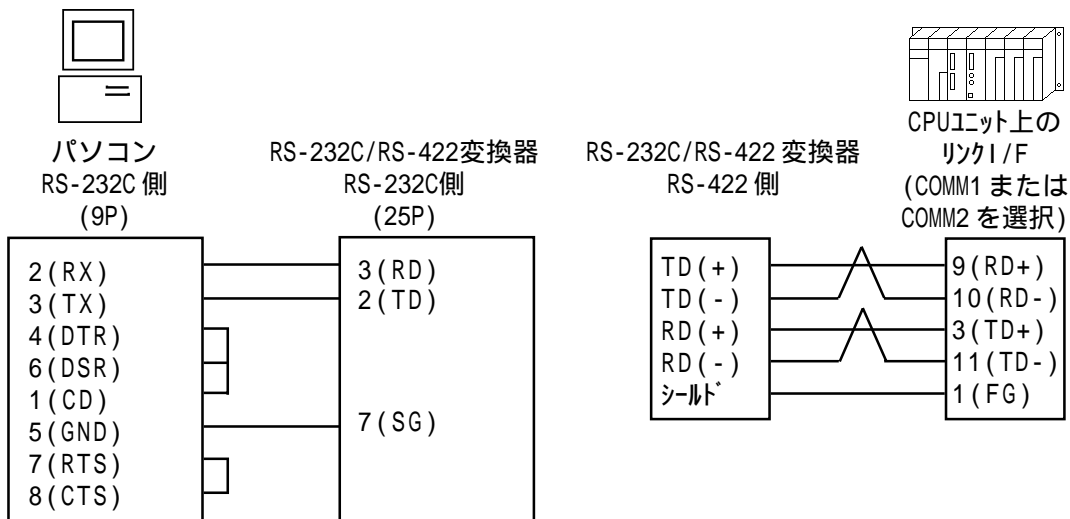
パソコン
RS-232C 側
(9P)

2(RX)
3(TX)
4(DTR)
6(DSR)
1(CD)
5(GND)
7(RTS)
8(CTS)

RS-232C/RS-422変換器
RS-232C側
(25P)

3(RD)
2(TD)
7(SG)

RS-232C/RS-422 変換器
RS-422 側

TD(+)
TD(-)
RD(+)
RD(-)
シールド

CPUユニット上の
リンクI/F
(COMM1 または
COMM2 を選択)

9(RD+)
10(RD-)
3(TD+)
11(TD-)
1(FG)